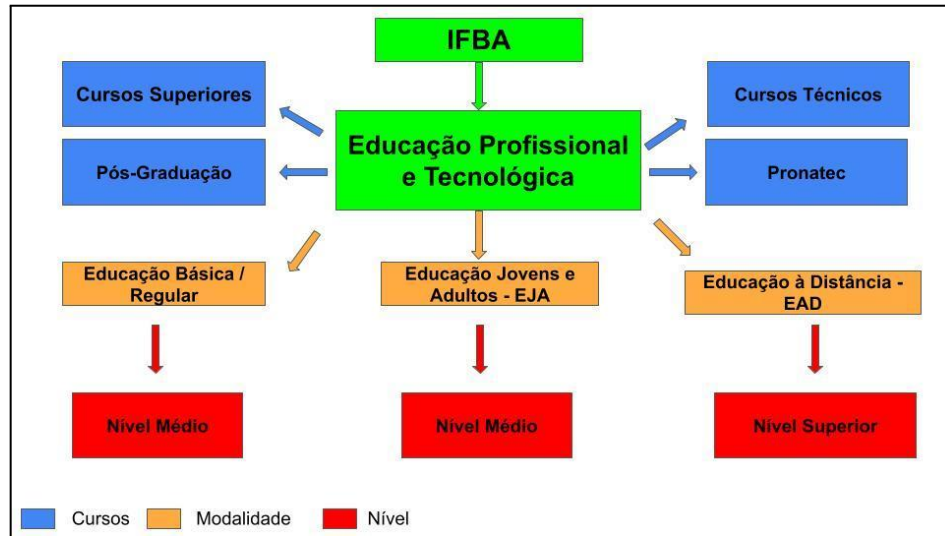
IFBA

Cursos Superiores

Pós-Graduação

Educação Profissional e Tecnológica

Cursos Técnicos

Pronatec

Educação Básica / Regular

Educação Jovens e Adultos - EJA

Educação à Distância - EAD

Nível Médio

Nível Médio

Nível Superior

Cursos
Modalidade
Nível